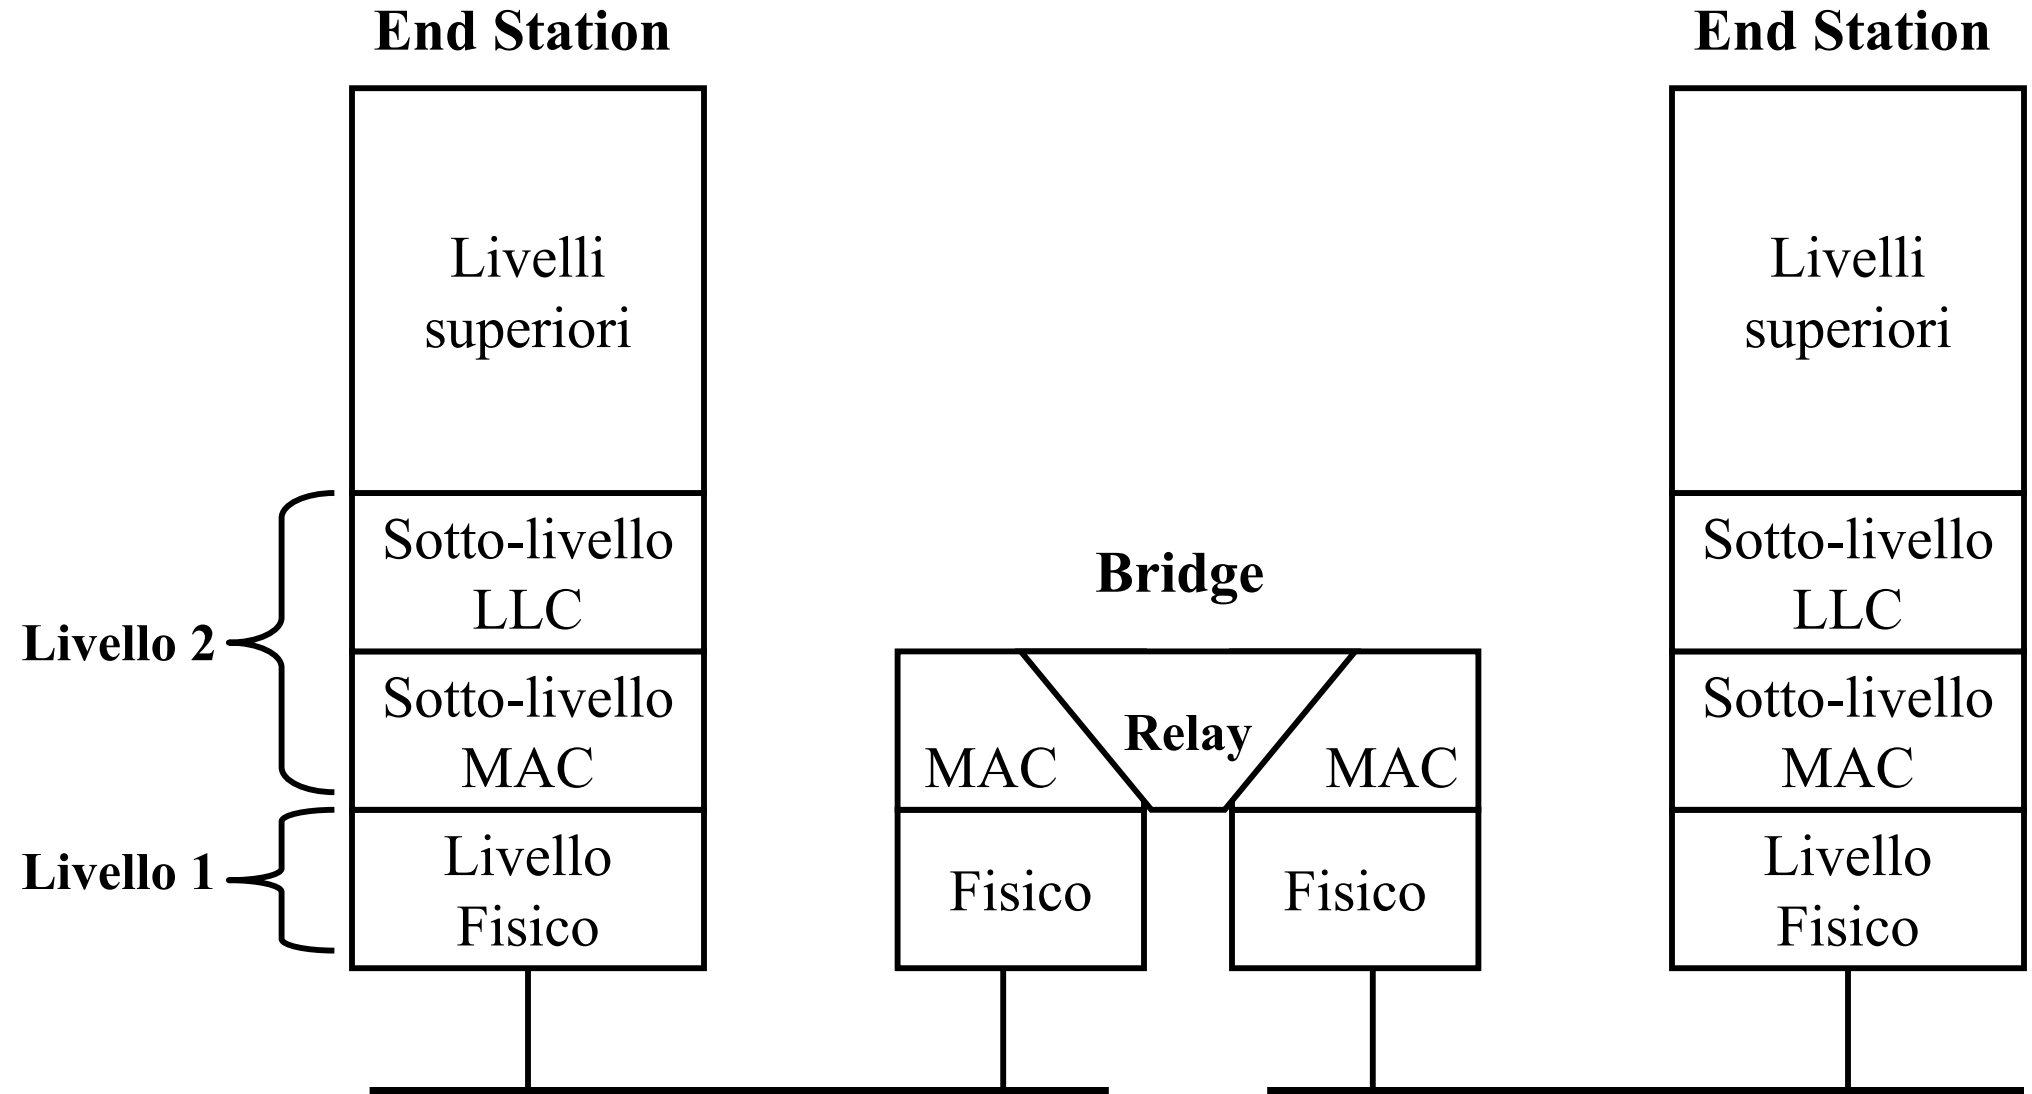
End Station

Livelli superiori

Sotto-livello LLC

Sotto-livello MAC

Livello Fisico

Livello 2

Livello 1

Bridge

MAC

Relay

MAC

Fisico

Fisico

End Station

Livelli superiori

Sotto-livello LLC

Sotto-livello MAC

Livello Fisico